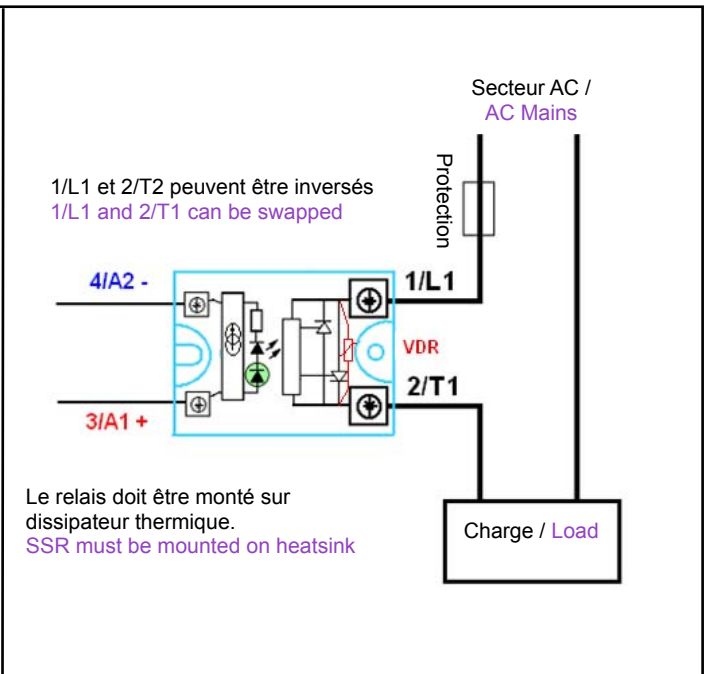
Secteur AC /
AC Mains

Protection

1/L1 et 2/T2 peuvent être inversés
1/L1 and 2/T1 can be swapped

4/A2 -

1/L1

VDR

2/T1

3/A1 +

Le relais doit être monté sur dissipateur thermique.
SSR must be mounted on heatsink

Charge / Load